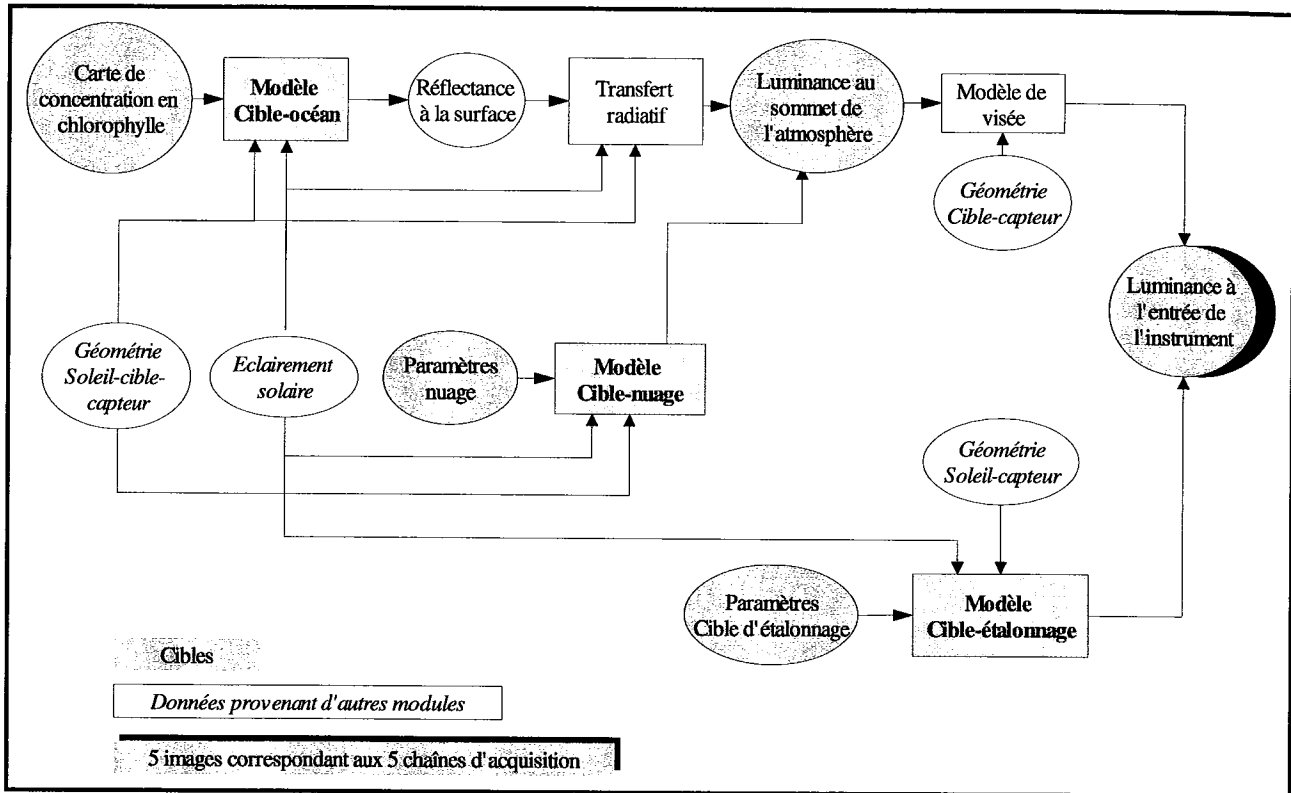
Carte de concentration en chlorophylle

Modèle Cible-océan

Réflectance à la surface

Transfert radiatif

Luminance au sommet de l'atmosphère

Modèle de visée

Géométrie Cible-capteur

Luminance à l'entrée de l'instrument

Géométrie Soleil-cible-capteur

Eclairement solaire

Paramètres nuage

Modèle Cible-nuage

Géométrie Soleil-capteur

Paramètres Cible d'étalonnage

Modèle Cible-étalonnage

Cibles

Données provenant d'autres modules

5 images correspondant aux 5 chaînes d'acquisition